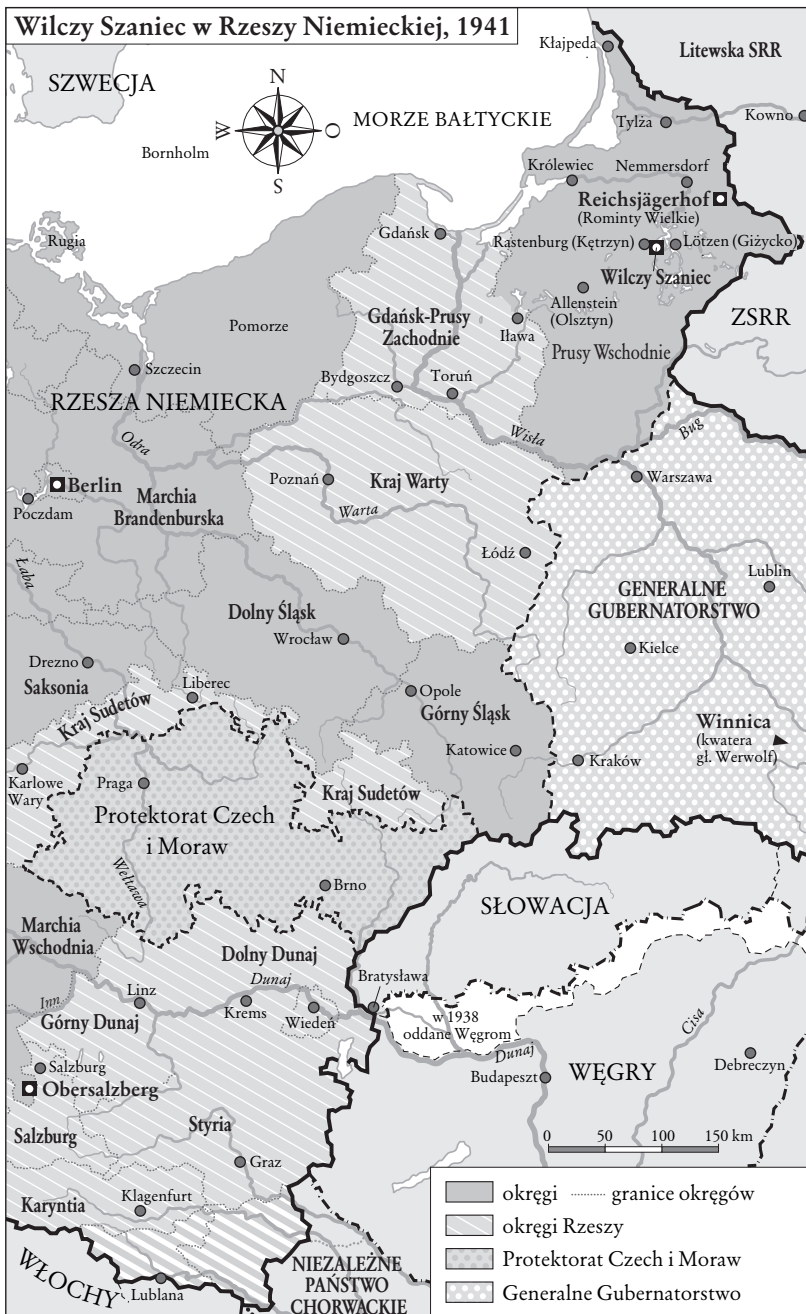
Wilczy Szaniec w Rzeszy Niemieckiej, 1941

SZWECJA
N
W
O
S
MORZE BAŁTYCKIE
Bornholm
Kłajpeda
Litewska SRR
Tylża
Kowno
Królewiec
Nemmersdorf
Reichsjägerhof
(Rominty Wielkie)
Rugia
Gdańsk
Rastenburg (Kętrzyn)
Lötzen (Giżycko)
Wilczy Szaniec
Allenstein
(Olsztyn)
Pomorze
Gdańsk-Prusy Zachodnie
Iława
ZSRR
Prusy Wschodnie
Szczecin
Bydgoszcz
Toruń
RZESZA NIEMIECKA
Wisła
Bug
Odra
Berlin
Poczdam
Marchia Brandenburska
Poznań
Kraj Warty
Warta
Warszawa
Łaba
Łódź
Lublin
GENERALNE GUBERNATORSTWO
Dolny Śląsk
Wrocław
Kielce
Drezno
Saksonia
Liberec
Opole
Kraj Sudetów
Górny Śląsk
Winnica
(kwatera gł. Werwolf)
Katowice
Kraków
Karlowe Wary
Praga
Kraj Sudetów
Protektorat Czech i Moraw
Wełtawa
Brno
SŁOWACJA
Marchia Wschodnia
Dolny Dunaj
Dunaj
Inn
Linz
Krems
Wiedeń
Bratysława
Górny Dunaj
w 1938 oddane Węgrom
Cisa
Dunaj
Salzburg
Obersalzberg
Budapeszt
WĘGRY
Debreczyn
Salzburg
Styria
0
50
100
150 km
Graz
Karyntia
Klagenfurt
WŁOCHY
Lublana
NIEZALEŻNE PAŃSTWO CHORWACKIE

okręgi
granice okręgów
okręgi Rzeszy
Protektorat Czech i Moraw
Generalne Gubernatorstwo